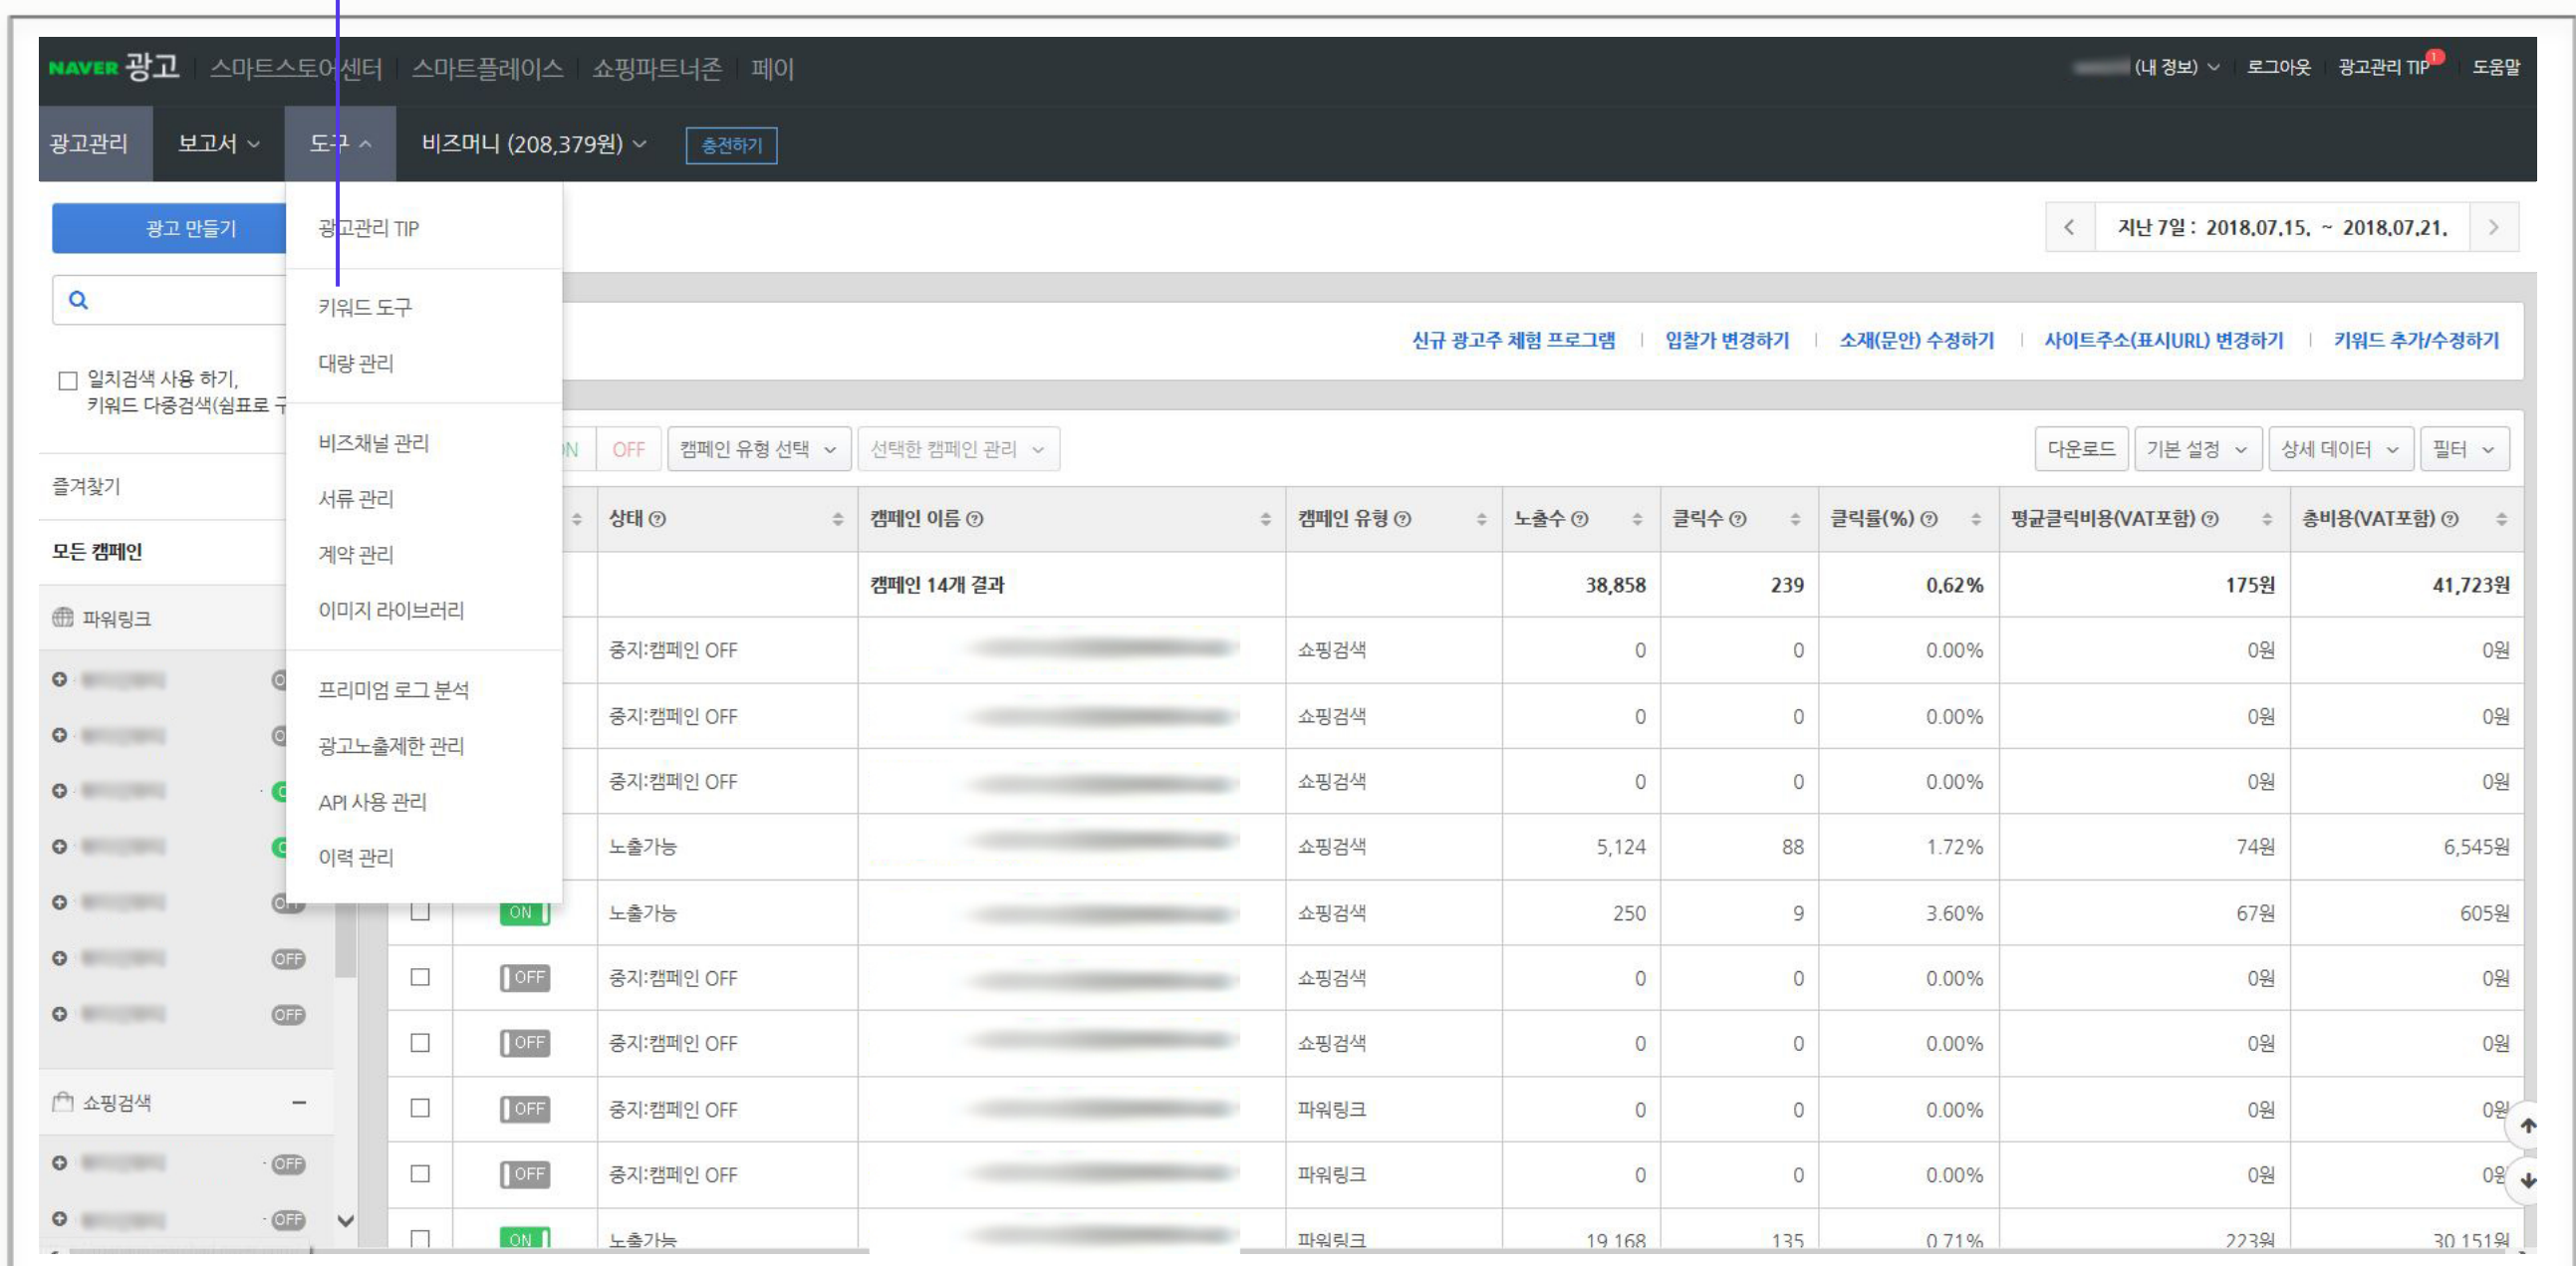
NAVER 광고 | 스마트스토어센터 | 스마트플레이스 | 쇼핑파트너존 | 페이

(내 정보) 로그아웃 광고관리 TIP 도움말

광고관리 보고서 도구 비즈머니 (208,379원) 충전하기

광고 만들기

광고관리 TIP

키워드 도구
대량 관리

비즈채널 관리
서류 관리
계약 관리
이미지 라이브러리

프리미엄 로그 분석
광고노출제한 관리
API 사용 관리
이력 관리

지난 7일 : 2018.07.15. ~ 2018.07.21.

일치검색 사용 하기, 키워드 다중검색(쉼표로 구

즐겨찾기

모든 캠페인

파워링크

쇼핑검색

신규 광고주 체험 프로그램 | 입찰가 변경하기 | 소재(문안) 수정하기 | 사이트주소(표시URL) 변경하기 | 키워드 추가/수정하기

ON OFF 캠페인 유형 선택 선택한 캠페인 관리 다운로드 기본 설정 상세 데이터 필터

| | | 상태 | 캠페인 이름 | 캠페인 유형 | 노출수 | 클릭수 | 클릭률(%) | 평균클릭비용(VAT포함) | 총비용(VAT포함) |
|---|---|---|---|---|---|---|---|---|---|
| | | | 캠페인 14개 결과 | | 38,858 | 239 | 0.62% | 175원 | 41,723원 |
| | | 중지:캠페인 OFF | | 쇼핑검색 | 0 | 0 | 0.00% | 0원 | 0원 |
| | | 중지:캠페인 OFF | | 쇼핑검색 | 0 | 0 | 0.00% | 0원 | 0원 |
| | | 중지:캠페인 OFF | | 쇼핑검색 | 0 | 0 | 0.00% | 0원 | 0원 |
| | | 노출가능 | | 쇼핑검색 | 5,124 | 88 | 1.72% | 74원 | 6,545원 |
| | ON | 노출가능 | | 쇼핑검색 | 250 | 9 | 3.60% | 67원 | 605원 |
| | OFF | 중지:캠페인 OFF | | 쇼핑검색 | 0 | 0 | 0.00% | 0원 | 0원 |
| | OFF | 중지:캠페인 OFF | | 쇼핑검색 | 0 | 0 | 0.00% | 0원 | 0원 |
| | OFF | 중지:캠페인 OFF | | 파워링크 | 0 | 0 | 0.00% | 0원 | 0원 |
| | OFF | 중지:캠페인 OFF | | 파워링크 | 0 | 0 | 0.00% | 0원 | 0원 |
| | ON | 노출가능 | | 파워링크 | 19,168 | 135 | 0.71% | 223원 | 30,151원 |